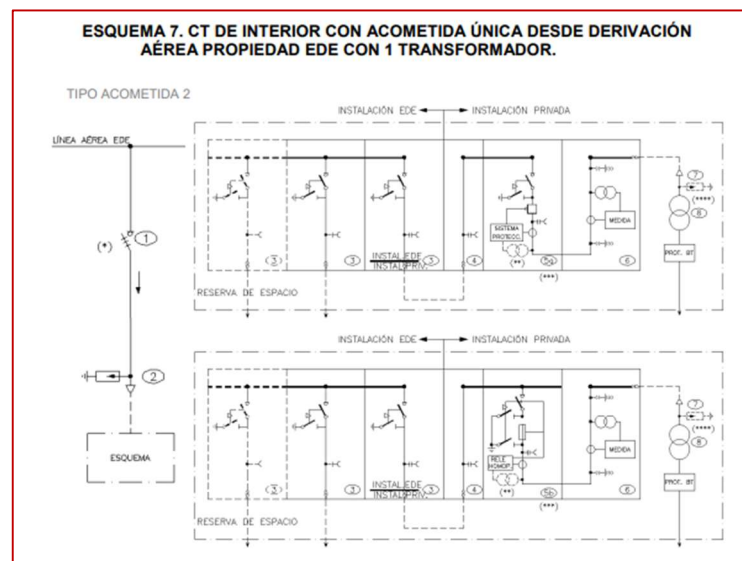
ESQUEMA 7. CT DE INTERIOR CON ACOMETIDA ÚNICA DESDE DERIVACIÓN AÉREA PROPIEDAD EDE CON 1 TRANSFORMADOR.

TIPO ACOMETIDA 2

INSTALACIÓN EDE ← → INSTALACIÓN PRIVADA

LÍNEA AÉREA EDE

(*) 1

3 3 INSTAL.EDE INSTAL.PRIV. 3 4 SISTEMA PROTECC. (**) 5a (***) MEDIDA 6 7 (****) 8 PROT. BT

RESERVA DE ESPACIO

2

ESQUEMA

INSTALACIÓN EDE ← → INSTALACIÓN PRIVADA

3 3 INSTAL.EDE INSTAL.PRIV. 3 4 RELE HOMOP. (**) 5b (***) MEDIDA 6 7 (****) 8 PROT. BT

RESERVA DE ESPACIO